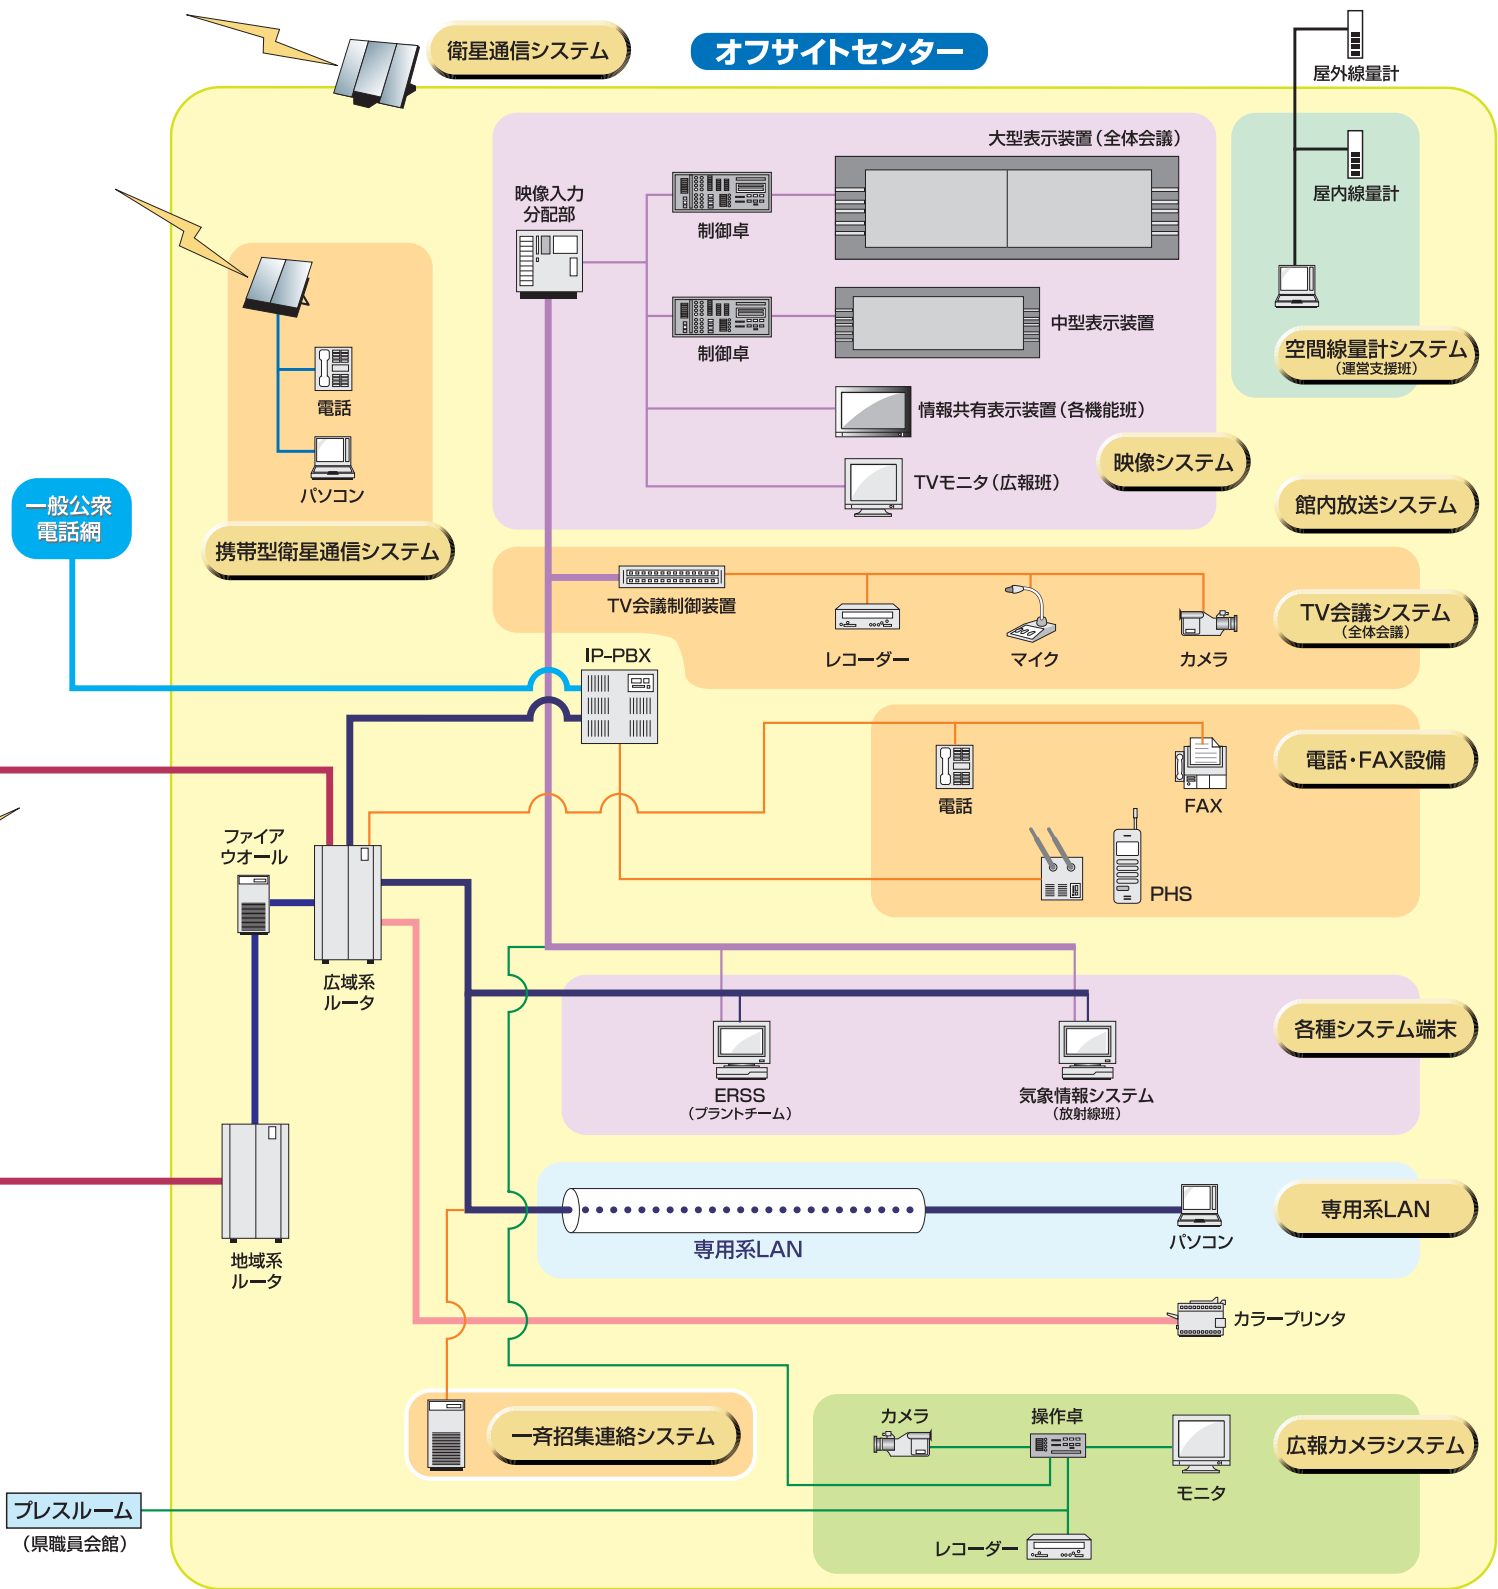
衛星通信システム

オフサイトセンター

屋外線量計

屋内線量計

空間線量計システム
（運営支援班）

大型表示装置（全体会議）

映像入力
分配部

制御卓

制御卓

中型表示装置

情報共有表示装置（各機能班）

TVモニタ（広報班）

映像システム

館内放送システム

電話

パソコン

携帯型衛星通信システム

一般公衆
電話網

TV会議制御装置

レコーダー

マイク

カメラ

TV会議システム
（全体会議）

IP-PBX

電話

FAX

電話・FAX設備

PHS

ファイア
ウオール

広域系
ルータ

ERSS
（プラントチーム）

気象情報システム
（放射線班）

各種システム端末

専用系LAN

パソコン

専用系LAN

地域系
ルータ

カラープリンタ

一斉招集連絡システム

カメラ

操作卓

モニタ

広報カメラシステム

プレスルーム
（県職員会館）

レコーダー